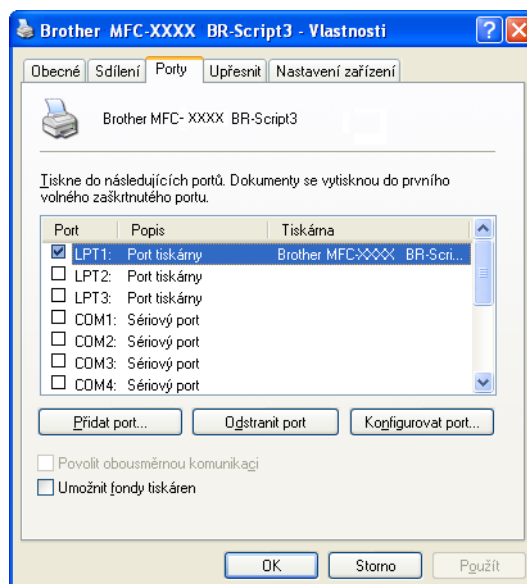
Brother MFC-XXXX BR-Script3 - Vlastnosti

Obecné | Sdílení | Porty | Upřesnit | Nastavení zařízení

Brother MFC- XXXX BR-Script3

Tiskne do následujících portů. Dokumenty se vytisknou do prvního volného zaškrtnutého portu.

| Port | Popis | Tiskárna |
|---|---|---|
| ☑ LPT1: | Port tiskárny | Brother MFC-XXXX BR-Scri... |
| ☐ LPT2: | Port tiskárny | |
| ☐ LPT3: | Port tiskárny | |
| ☐ COM1: | Sériový port | |
| ☐ COM2: | Sériový port | |
| ☐ COM3: | Sériový port | |
| ☐ COM4: | Sériový port | |

Přidat port... | Odstranit port | Konfigurovat port...

☐ Povolit obousměrnou komunikaci
☐ Umožnit fondy tiskáren

OK | Storno | Použít